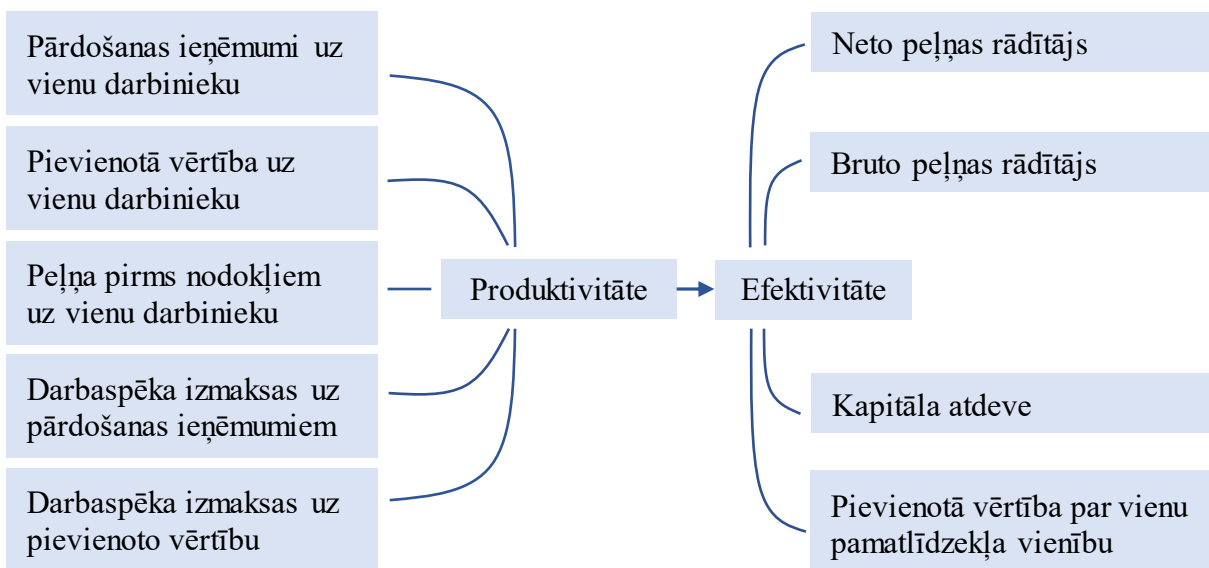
Pārdošanas ieņēmumi uz vienu darbinieku

Pievienotā vērtība uz vienu darbinieku

Peļņa pirms nodokļiem uz vienu darbinieku

Darbaspēka izmaksas uz pārdošanas ieņēmumiem

Darbaspēka izmaksas uz pievienoto vērtību

Produktivitāte

Efektivitāte

Neto peļņas rādītājs

Bruto peļņas rādītājs

Kapitāla atdeve

Pievienotā vērtība par vienu pamatlīdzekļa vienību